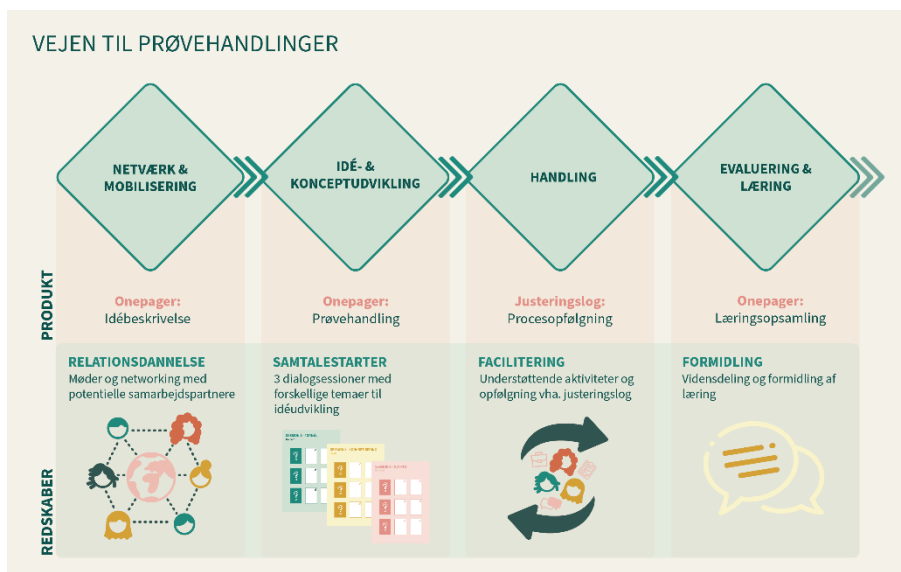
VEJEN TIL PRØVEHANDLINGER

NETVÆRK & MOBILISERING

IDÉ- & KONCEPTUDVIKLING

HANDLING

EVALUERING & LÆRING

PRODUKT

Onepager:
Idébeskrivelse

Onepager:
Prøvehandling

Justeringslog:
Procesopfølgning

Onepager:
Læringsopsamling

REDSKABER

RELATIONSDANNELSE
Møder og networking med potentielle samarbejdspartnere

SAMTALESTARTER
3 dialogsessioner med forskellige temaer til idéudvikling

FACILITERING
Understøttende aktiviteter og opfølgning vha. justeringslog

FORMIDLING
Vidensdeling og formidling af læring